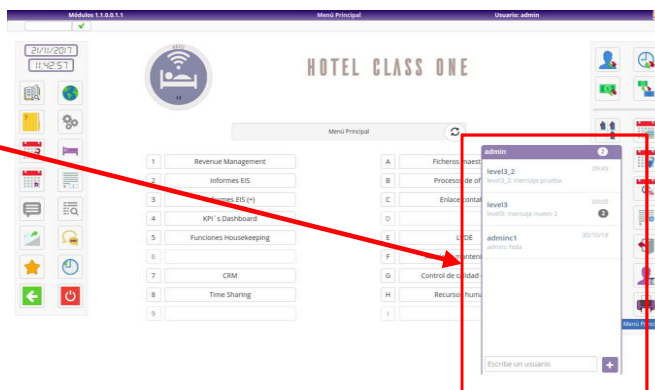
Módulos 1.1.0.0.1.1
Menú Principal
Usuario: admin

21/11/2017
11:42:57

HOTEL CLASS ONE

Menú Principal

1 Revenue Management
2 Informes EIS
3 Informes EIS (*)
4 KPI´s Dashboard
5 Funciones Housekeeping
6
7 CRM
8 Time Sharing
9

A Ficheros maest
B Procesos de of
C Enlace contal
D
E LVDE
F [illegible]
G Control de calidad
H Recursos huma
I

admin 2
level3_2 09:49
level3_2: mensaje prueba
level3 09:05
level3: mensaje nuevo 2 2
adminc1 30/10/18
adminc: hola

Escribe un usuario +

Menú Princ